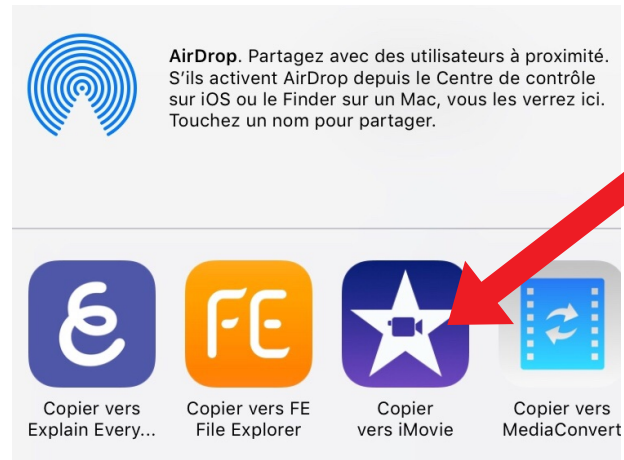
AirDrop. Partagez avec des utilisateurs à proximité. S'ils activent AirDrop depuis le Centre de contrôle sur iOS ou le Finder sur un Mac, vous les verrez ici. Touchez un nom pour partager.

Copier vers Explain Every...

FE

Copier vers FE File Explorer

Copier vers iMovie

Copier vers MediaConvert